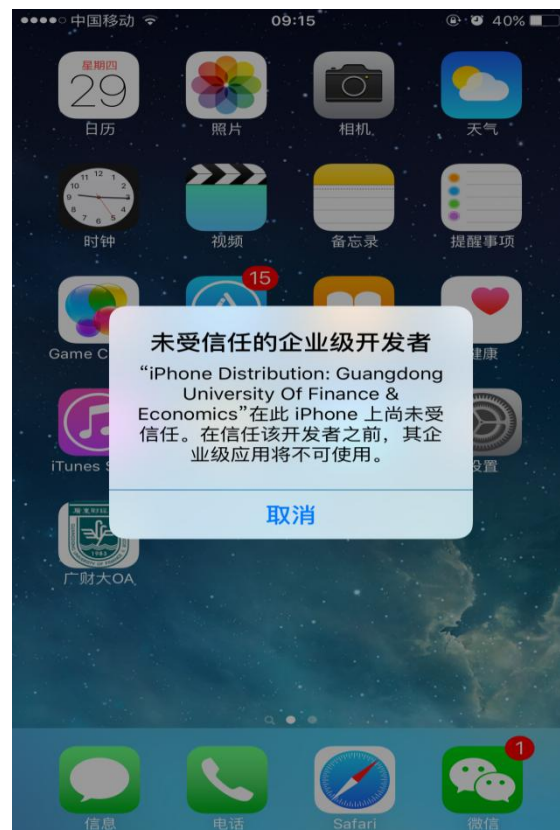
●●●●○ 中国移动 09:15 40%

星期四
29
日历

照片

相机

天气

时钟

视频

备忘录

提醒事项

Game C

15

健康

iTunes S

设置

1983

广财大OA

未受信任的企业级开发者

“iPhone Distribution: Guangdong University Of Finance & Economics”在此 iPhone 上尚未受信任。在信任该开发者之前，其企业级应用将不可使用。

取消

信息

电话

Safari

1
微信